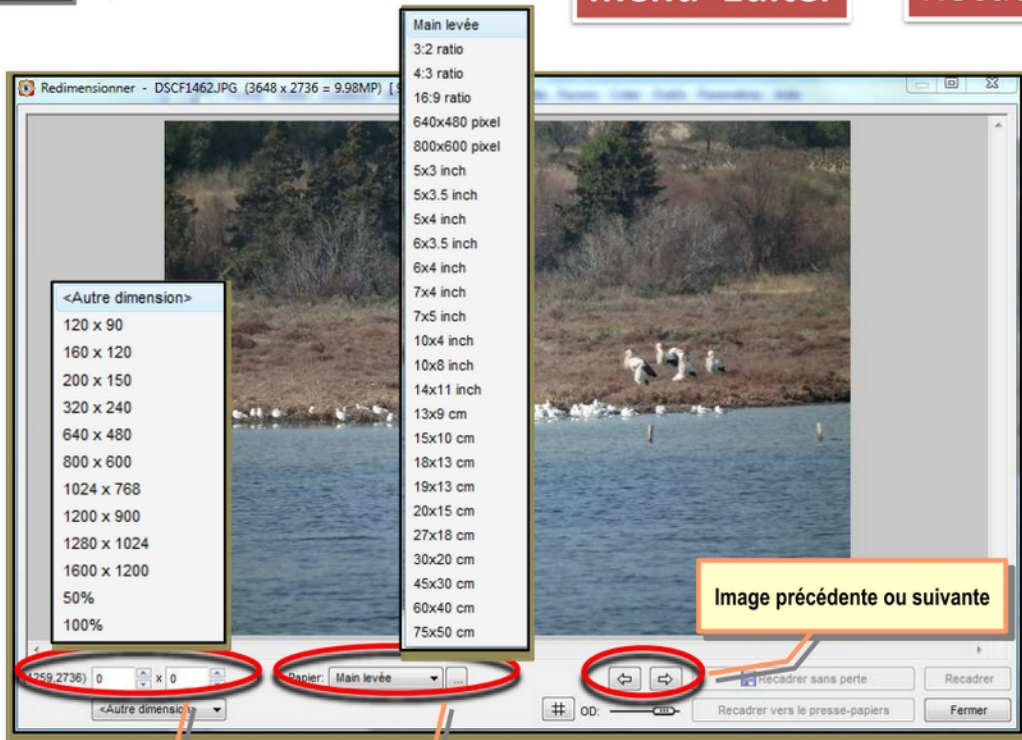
Menu Edition

Redimensionner - DSCF1462.JPG (3648 x 2736 = 9.98MP) [9

Main levée
3:2 ratio
4:3 ratio
16:9 ratio
640x480 pixel
800x600 pixel
5x3 inch
5x3.5 inch
5x4 inch
6x3.5 inch
6x4 inch
7x4 inch
7x5 inch
10x4 inch
10x8 inch
14x11 inch
13x9 cm
15x10 cm
18x13 cm
19x13 cm
20x15 cm
27x18 cm
30x20 cm
45x30 cm
60x40 cm
75x50 cm

<Autre dimension>
120 x 90
160 x 120
200 x 150
320 x 240
640 x 480
800 x 600
1024 x 768
1200 x 900
1280 x 1024
1600 x 1200
50%
100%

Image précédente ou suivante

(259,2736) 0 x 0

<Autre dimension>

Papier: Main levée ...

Recadrer sans perte

Recadrer

# OD:

Recadrer vers le presse-papiers

Fermer